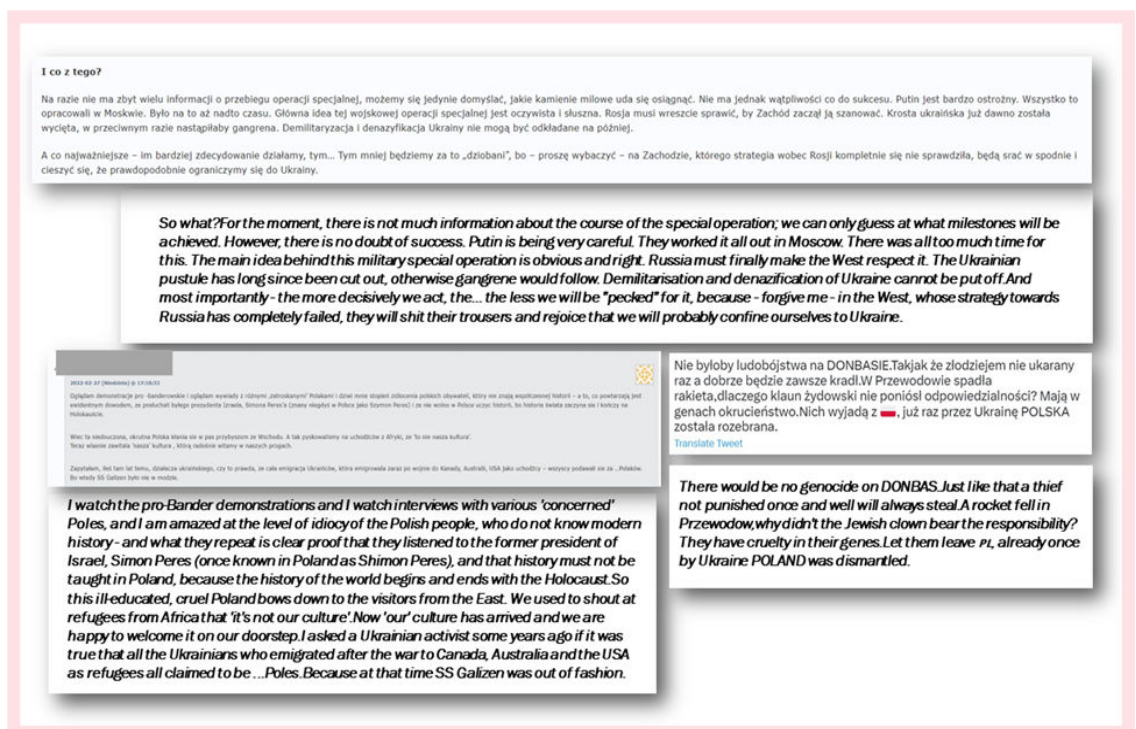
I co z tego?

Na razie nie ma zbyt wielu informacji o przebiegu operacji specjalnej, możemy się jedynie domyślać, jakie kamienie milowe uda się osiągnąć. Nie ma jednak wątpliwości co do sukcesu. Putin jest bardzo ostrożny. Wszystko to opracowali w Moskwie. Było na to aż nadto czasu. Główna idea tej wojskowej operacji specjalnej jest oczywista i słuszna. Rosja musi wreszcie sprawić, by Zachód zaczął ją szanować. Krosta ukraińska już dawno została wycięta, w przeciwnym razie nastąpiłaby gangrena. Demilitaryzacja i denazyfikacja Ukrainy nie mogą być odkładane na później.

A co najważniejsze – im bardziej zdecydowanie działamy, tym… Tym mniej będziemy za to „dziobani", bo – proszę wybaczyć – na Zachodzie, którego strategia wobec Rosji kompletnie się nie sprawdziła, będą srać w spodnie i cieszyć się, że prawdopodobnie ograniczymy się do Ukrainy.

So what?For the moment, there is not much information about the course of the special operation; we can only guess at what milestones will be achieved. However, there is no doubt of success. Putin is being very careful. They worked it all out in Moscow. There was all too much time for this. The main idea behind this military special operation is obvious and right. Russia must finally make the West respect it. The Ukrainian pustule has long since been cut out, otherwise gangrene would follow. Demilitarisation and denazification of Ukraine cannot be put off.And most importantly - the more decisively we act, the... the less we will be "pecked" for it, because - forgive me - in the West, whose strategy towards Russia has completely failed, they will shit their trousers and rejoice that we will probably confine ourselves to Ukraine.

2022-02-27 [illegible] 17:10:33

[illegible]

I watch the pro-Bander demonstrations and I watch interviews with various 'concerned' Poles, and I am amazed at the level of idiocy of the Polish people, who do not know modern history - and what they repeat is clear proof that they listened to the former president of Israel, Simon Peres (once known in Poland as Shimon Peres), and that history must not be taught in Poland, because the history of the world begins and ends with the Holocaust.So this ill-educated, cruel Poland bows down to the visitors from the East. We used to shout at refugees from Africa that 'it's not our culture'.Now 'our' culture has arrived and we are happy to welcome it on our doorstep.I asked a Ukrainian activist some years ago if it was true that all the Ukrainians who emigrated after the war to Canada, Australia and the USA as refugees all claimed to be ...Poles.Because at that time SS Galizen was out of fashion.

Nie byłoby ludobójstwa na DONBASIE.Tak jak że złodziejem nie ukarany raz a dobrze będzie zawsze kradł.W Przewodowie spadła rakieta,dlaczego klaun żydowski nie poniósł odpowiedzialności? Mają w genach okrucieństwo.Nich wyjadą z , już raz przez Ukrainę POLSKA została rozebrana.
Translate Tweet

There would be no genocide on DONBAS.Just like that a thief not punished once and well will always steal.A rocket fell in Przewodow,why didn't the Jewish clown bear the responsibility? They have cruelty in their genes.Let them leave PL, already once by Ukraine POLAND was dismantled.